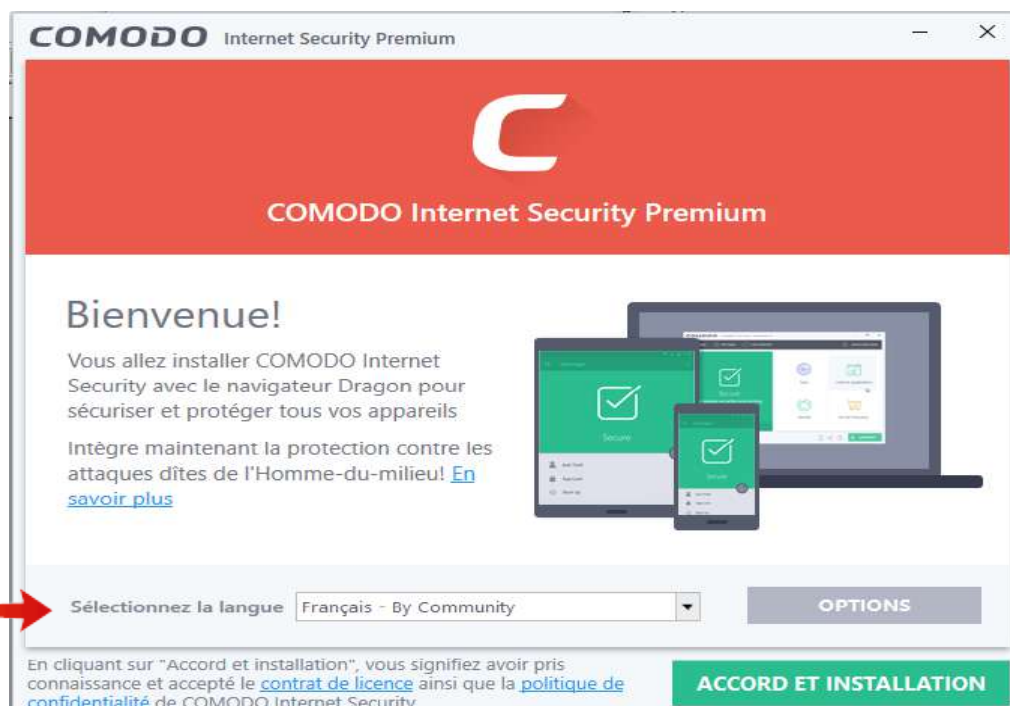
COMODO Internet Security Premium

COMODO Internet Security Premium

Bienvenue!

Vous allez installer COMODO Internet Security avec le navigateur Dragon pour sécuriser et protéger tous vos appareils

Intègre maintenant la protection contre les attaques dîtes de l'Homme-du-milieu! En savoir plus

Secure

Secure

Sélectionnez la langue Français - By Community

OPTIONS

En cliquant sur "Accord et installation", vous signifiez avoir pris connaissance et accepté le contrat de licence ainsi que la politique de confidentialité de COMODO Internet Security

ACCORD ET INSTALLATION